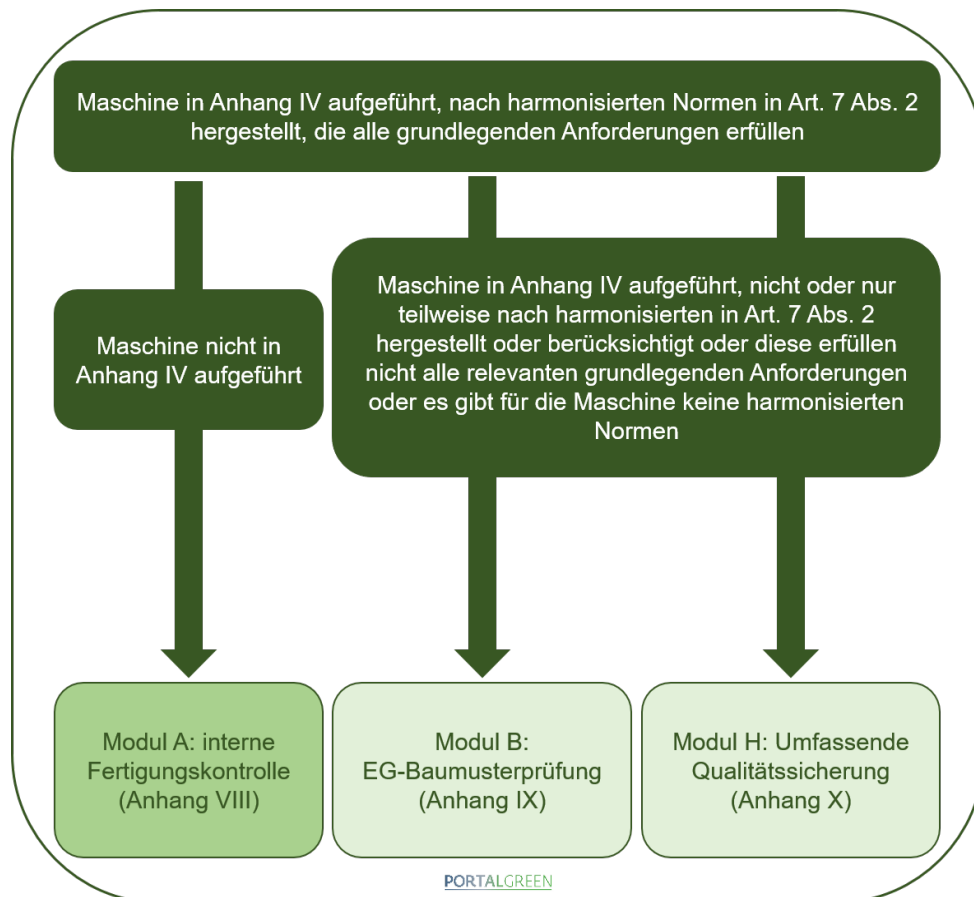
Maschine in Anhang IV aufgeführt, nach harmonisierten Normen in Art. 7 Abs. 2 hergestellt, die alle grundlegenden Anforderungen erfüllen

Maschine nicht in Anhang IV aufgeführt

Maschine in Anhang IV aufgeführt, nicht oder nur teilweise nach harmonisierten in Art. 7 Abs. 2 hergestellt oder berücksichtigt oder diese erfüllen nicht alle relevanten grundlegenden Anforderungen oder es gibt für die Maschine keine harmonisierten Normen

Modul A: interne Fertigungskontrolle (Anhang VIII)

Modul B: EG-Baumusterprüfung (Anhang IX)

Modul H: Umfassende Qualitätssicherung (Anhang X)

PORTALGREEN